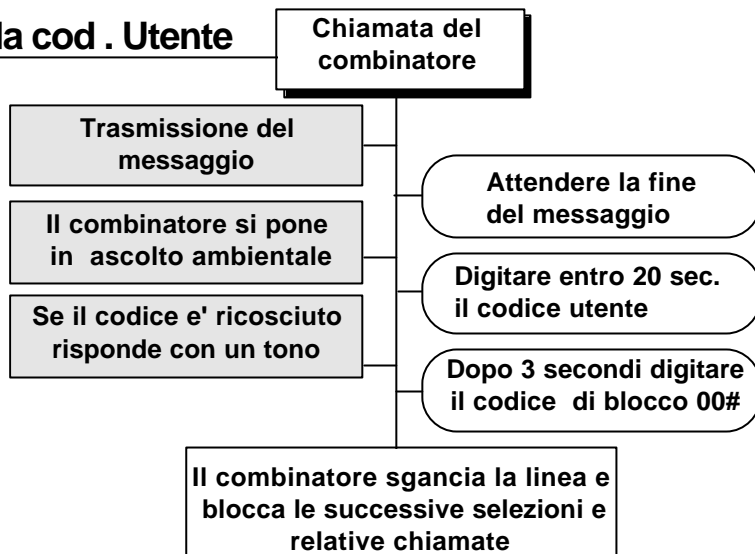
la cod . Utente

Chiamata del combinatore

Trasmissione del messaggio

Attendere la fine del messaggio

Il combinatore si pone in ascolto ambientale

Digitare entro 20 sec. il codice utente

Se il codice e' ricosciuto risponde con un tono

Dopo 3 secondi digitare il codice di blocco 00#

Il combinatore sgancia la linea e blocca le successive selezioni e relative chiamate